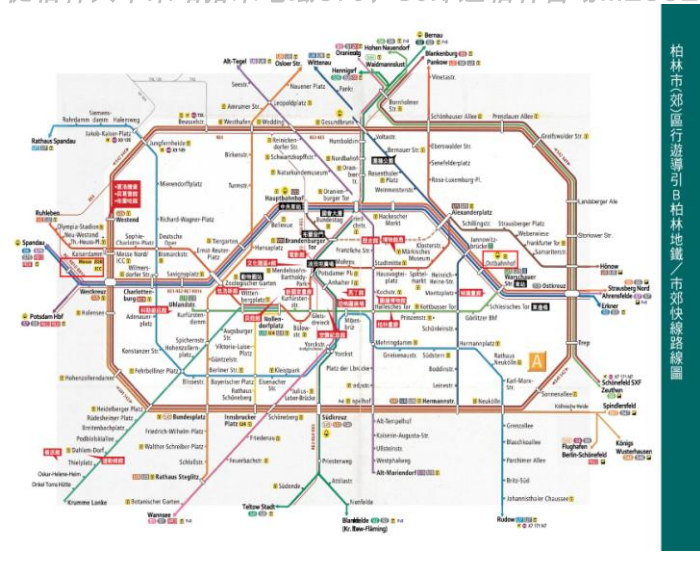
柏林市(郊)區行遊導引 B 柏林地鐵/市郊快線路線圖

Bernau
Oranienburg
Hohen Neuendorf
Blankenburg
Alt-Tegel
Hennigsdorf
Waidmannslust
Pankow
Otisstr.
Wittenau
Vinetastr.
Seestr.
Naumer Platz
Pankow
Rathaus Spandau
Siemensdamm
Halemweg
Jakob-Kaiser-Platz
Amrumer Str.
Leopoldplatz
Bornholmer Str.
Schönhauser Allee
Prenzlauer Allee
Greifswalder Str.
Westhafen
Wedding
Gesundbrunnen
Voltastr.
Jungfernheide
Beusselstr.
Humboldthain
Bernauer Str.
Eberswalder Str.
Landsberger Allee
Birkenstr.
Reinickendorfer Str.
Nordbahnhof
Rosenthaler Platz
Senefelderplatz
Schwartzkopffstr.
Mierendorffplatz
Turmstr.
Naturkundemuseum
Oranienburger Tor
Rosa-Luxemburg-Pl.
Weinmeisterstr.
Storkower Str.
Ruhleben
Westend
Hauptbahnhof
Hackescher Markt
Alexanderplatz
Schillingstr.
Strausberger Platz
Weberwiese
Frankfurter Tor
Samariterstr.
Olympia-Stadion
Neu-Westend
Richard-Wagner-Platz
Bellevue
Friedrichstr.
Theodor-Heuss-Pl.
Sophie-Charlotte-Platz
Deutsche Oper
Tiergarten
Bundestag
Brandenburger Tor
Französische Str.
Klosterstr.
Jannowitzbrücke
Ostbahnhof
Spandau
Kaiserdamm
Bismarckstr.
Ernst-Reuter-Platz
Hansaplatz
Unter den Linden
Stadtmitte
Märkisches Museum
Messe Süd
Messe Nord/ICC
Wilmersdorfer Str.
Savignyplatz
Zoologischer Garten
Mendelssohn-Bartholdy-Park
Potsdamer Platz
Mohrenstr.
Hausvogteiplatz
Spittelmarkt
Heinrich-Heine-Str.
Hönow
Westkreuz
Charlottenburg
Uhlandstr.
Kurfürstendamm
Wittenbergplatz
Kurfürstenstr.
Anhalter Bf
Kochstr.
Moritzplatz
Warschauer Str.
Ostkreuz
Strausberg Nord
Ahrensfelde
Erkner
Potsdam Hbf
Halensee
Adenauerplatz
Nollendorfplatz
Gleisdreieck
Möckernbrücke
Hallesches Tor
Kottbusser Tor
Schlesisches Tor
Görlitzer Bhf
Prinzenstr.
Schönleinstr.
Konstanzer Str.
Spichernstr.
Augsburger Str.
Hohenzollernplatz
Viktoria-Luise-Platz
Bülowstr.
Yorckstr.
Mehringdamm
Gneisenaustr.
Südstern
Hermannplatz
Rathaus Neukölln
Treptower Park
Plänterwald
Baumschulenweg
Fehrbelliner Platz
Güntzelstr.
Blissestr.
Berliner Str.
Bayerischer Platz
Eisenacher Str.
Kleistpark
Platz der Luftbrücke
Boddinstr.
Leinestr.
Karl-Marx-Str.
Neukölln
Hohenzollerndamm
Rathaus Schöneberg
Julius-Leber-Brücke
Paradestr.
Tempelhof
Hermannstr.
Sonnenallee
Köllnische Heide
Schöneweide
Spindlersfeld
Heidelberger Platz
Bundesplatz
Innsbrucker Platz
Schöneberg
Südkreuz
Alt-Tempelhof
Rüdesheimer Platz
Friedrich-Wilhelm-Platz
Friedenau
Kaiserin-Augusta-Str.
Grenzallee
Breitenbachplatz
Walther-Schreiber-Platz
Ullsteinstr.
Blaschkoallee
Podbielskiallee
Dahlem-Dorf
Schloßstr.
Feuerbachstr.
Westphalweg
Parchimer Allee
Flughafen Berlin-Schönefeld
Königs Wusterhausen
Thielplatz
Rathaus Steglitz
Alt-Mariendorf
Britz-Süd
Oskar-Helene-Heim
Onkel Toms Hütte
Botanischer Garten
Priesterweg
Johannisthaler Chaussee
Krumme Lanke
Attilastr.
Lipschitzallee
Wannsee
Teltow Stadt
Lichterfelde Ost
Marienfelde
Rudow
Blankenfelde (Kr. Tlw-Fläming)
Zeuthen
Schönefeld SXF
A